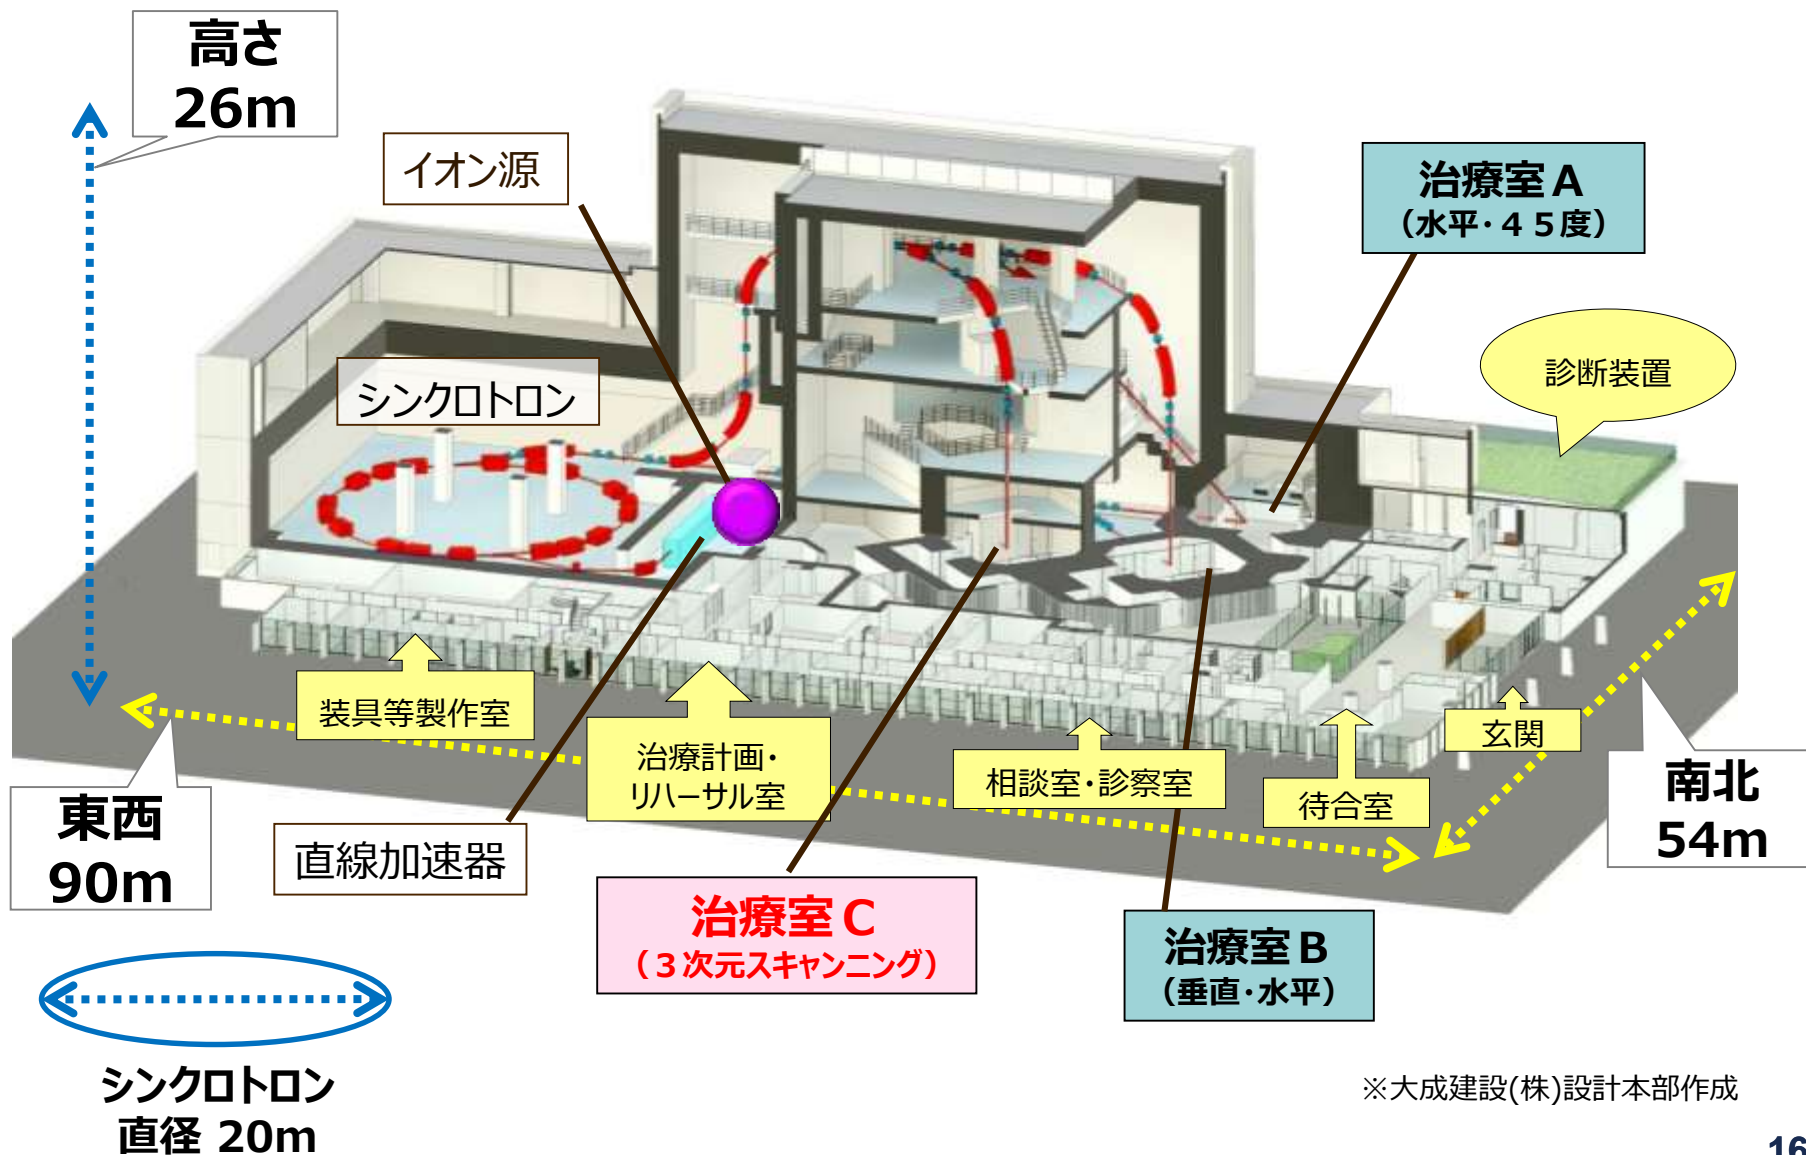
高さ
26m

イオン源

治療室A
(水平・45度)

シンクロトロン

診断装置

装具等製作室

治療計画・
リハーサル室

相談室・診察室

待合室

玄関

南北
54m

東西
90m

直線加速器

治療室C
(3次元スキャンニング)

治療室B
(垂直・水平)

シンクロトロン
直径 20m

※大成建設(株)設計本部作成

16